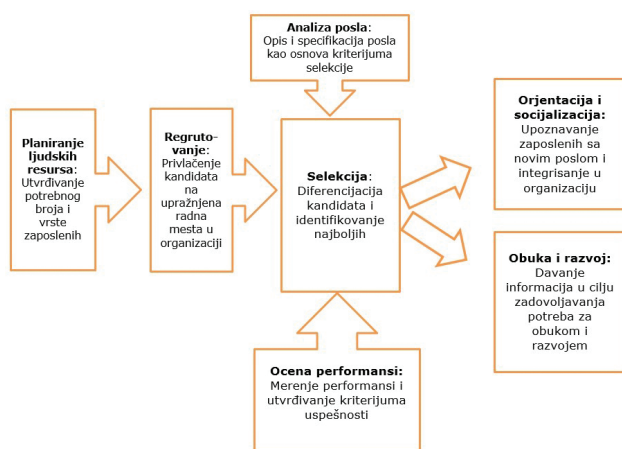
**Analiza posla**: Opis i specifikacija posla kao osnova kriterijuma selekcije

**Planiranje ljudskih resursa**: Utvrđivanje potrebnog broja i vrste zaposlenih

**Regrutovanje**: Privlačenje kandidata na upražnjena radna mesta u organizaciji

**Selekcija**: Diferencijacija kandidata i identifikovanje najboljih

**Orjentacija i socijalizacija:** Upoznavanje zaposlenih sa novim poslom i integrisanje u organizaciju

**Obuka i razvoj:** Davanje informacija u cilju zadovoljavanja potreba za obukom i razvojem

**Ocena performansi:** Merenje performansi i utvrđivanje kriterijuma uspešnosti